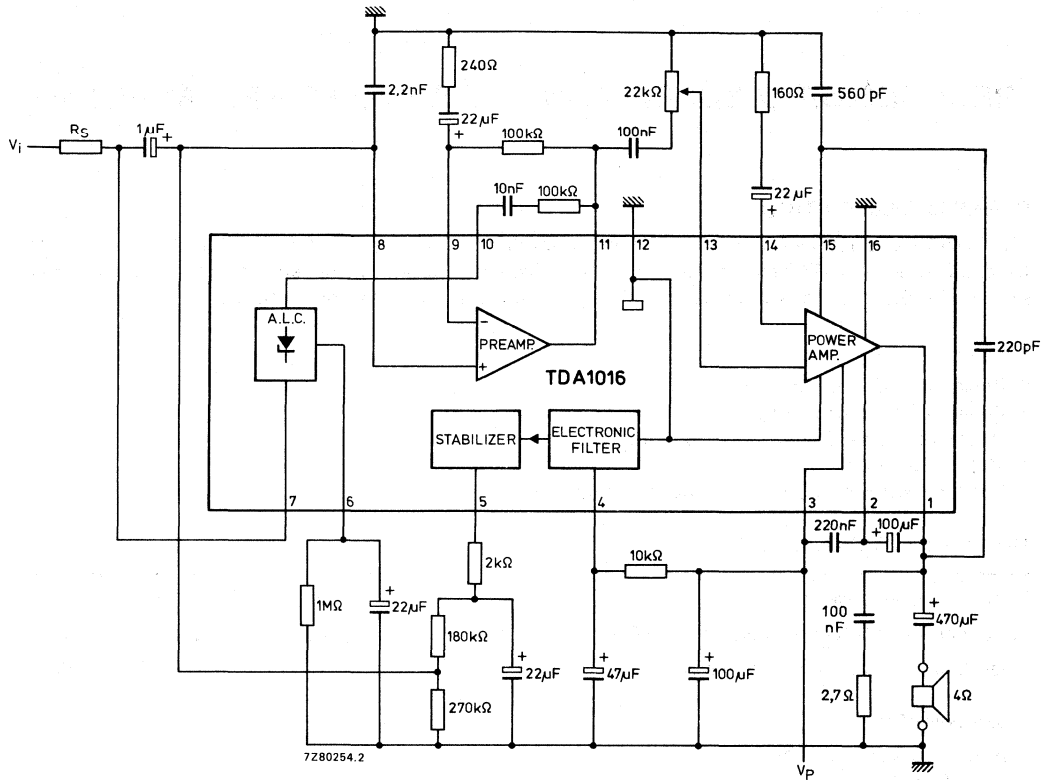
$V_i$
$R_S$
$1\mu F$
+
2,2nF
240Ω
22µF
+
100kΩ
100nF
22kΩ
160Ω
560 pF
22µF
+
10nF
100kΩ
8
9
10
11
12
13
14
15
16
A.L.C.
−
PREAMP.
+
POWER AMP.
220pF
TDA1016
STABILIZER
ELECTRONIC FILTER
7
6
5
4
3
2
1
220nF
100µF
+
2kΩ
10kΩ
1MΩ
+
22µF
180kΩ
+
22µF
+
47µF
+
100µF
100 nF
+
470µF
270kΩ
2,7 Ω
4Ω
7Z80254.2
$V_P$